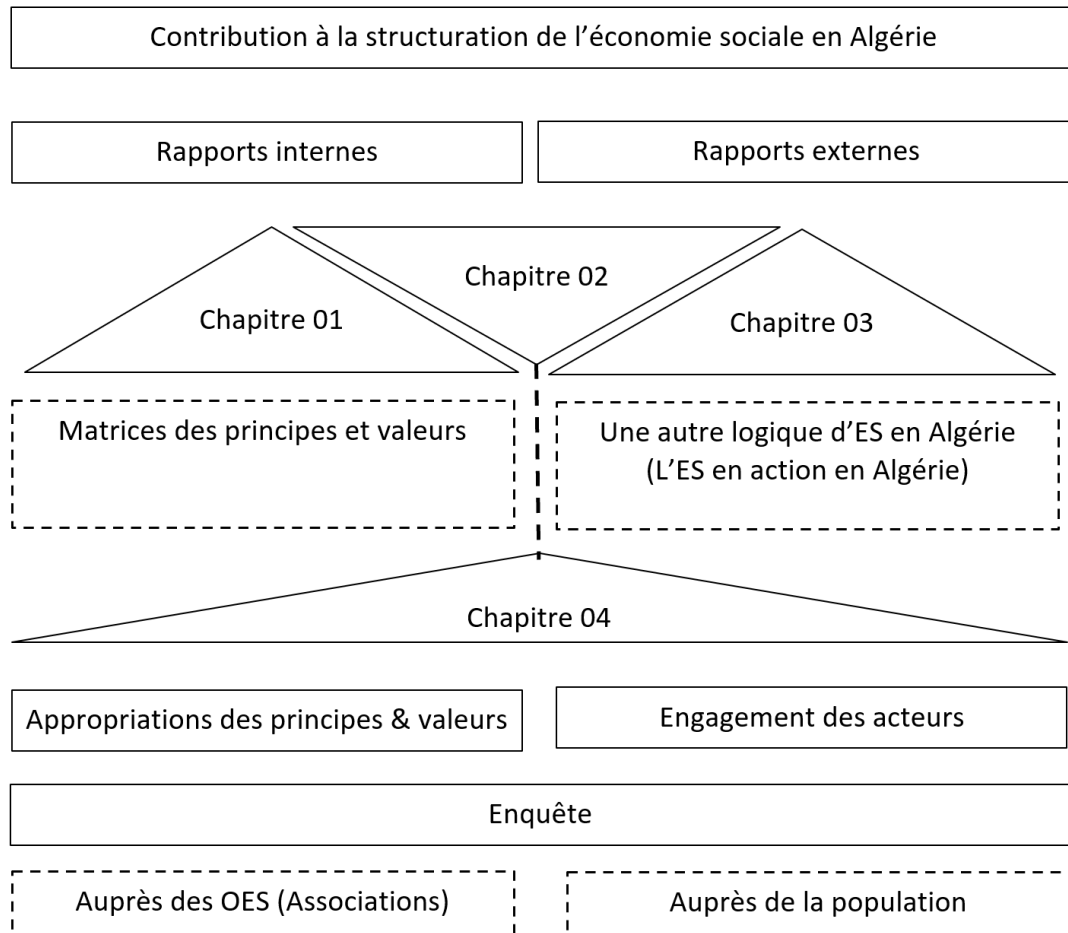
Contribution à la structuration de l’économie sociale en Algérie

Rapports internes

Rapports externes

Chapitre 02

Chapitre 01

Chapitre 03

Matrices des principes et valeurs

Une autre logique d’ES en Algérie (L’ES en action en Algérie)

Chapitre 04

Appropriations des principes & valeurs

Engagement des acteurs

Enquête

Auprès des OES (Associations)

Auprès de la population